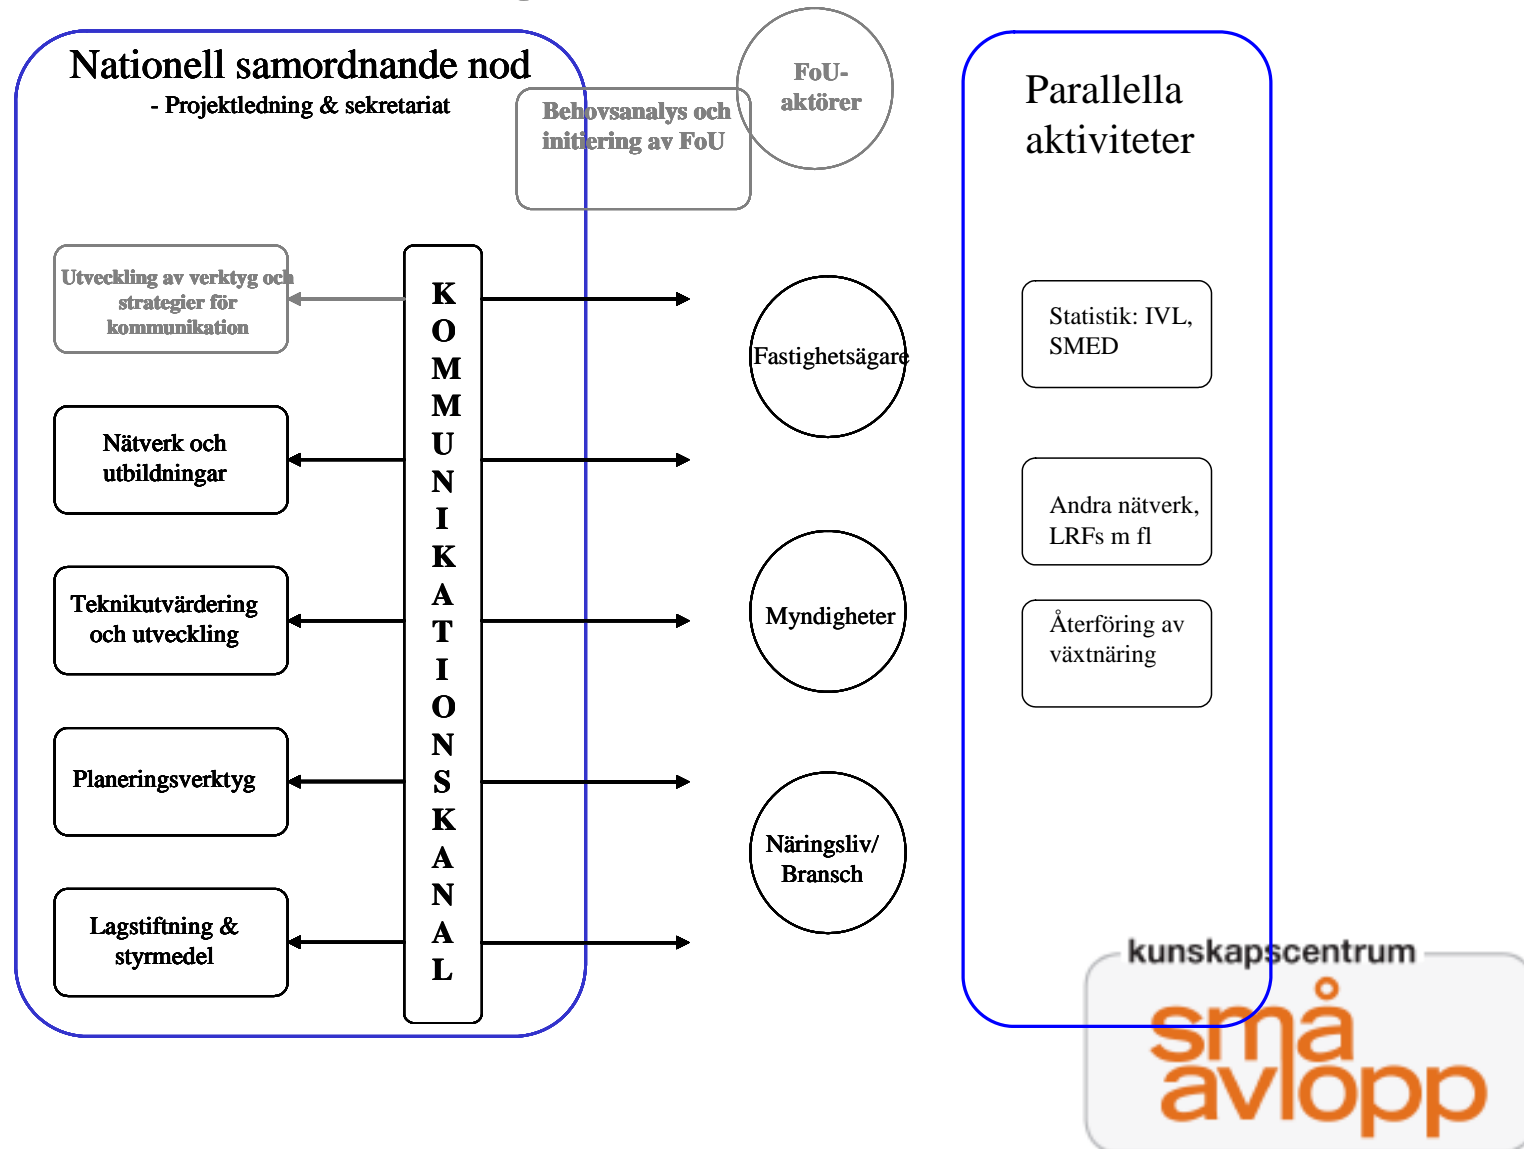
Nationell samordnande nod
- Projektledning & sekretariat

Behovsanalys och initiering av FoU

FoU-aktörer

Parallella aktiviteter

Utveckling av verktyg och strategier för kommunikation

KOMMUNIKATIONSKANAL

Fastighetsägare

Statistik: IVL, SMED

Nätverk och utbildningar

Andra nätverk, LRFs m fl

Teknikutvärdering och utveckling

Myndigheter

Återföring av växtnäring

Planeringsverktyg

Näringsliv/ Bransch

Lagstiftning & styrmedel

kunskapscentrum
små avlopp